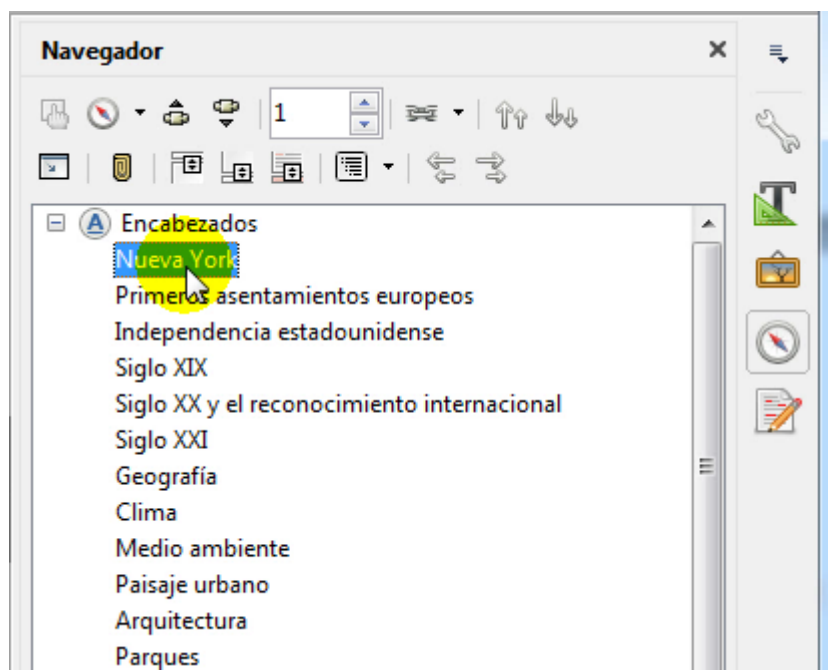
Navegador

1

Encabezados
Nueva York
Primeros asentamientos europeos
Independencia estadounidense
Siglo XIX
Siglo XX y el reconocimiento internacional
Siglo XXI
Geografía
Clima
Medio ambiente
Paisaje urbano
Arquitectura
Parques